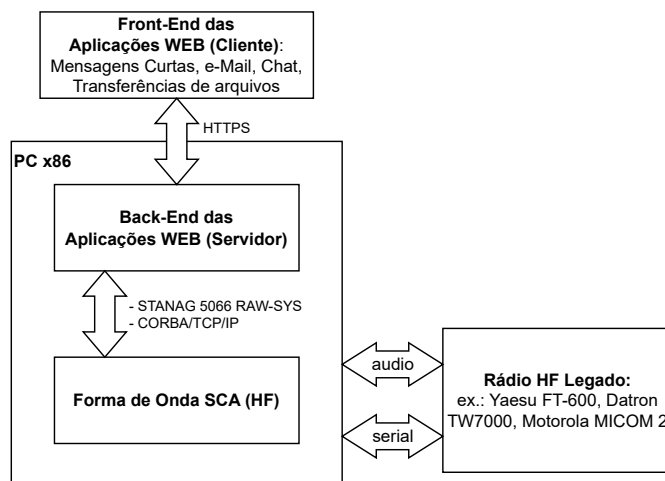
Front-End das Aplicações WEB (Cliente): Mensagens Curtas, e-Mail, Chat, Transferências de arquivos

HTTPS

PC x86

Back-End das Aplicações WEB (Servidor)

- STANAG 5066 RAW-SYS
- CORBA/TCP/IP

Forma de Onda SCA (HF)

audio

serial

Rádio HF Legado:
ex.: Yaesu FT-600, Datron TW7000, Motorola MICOM 2